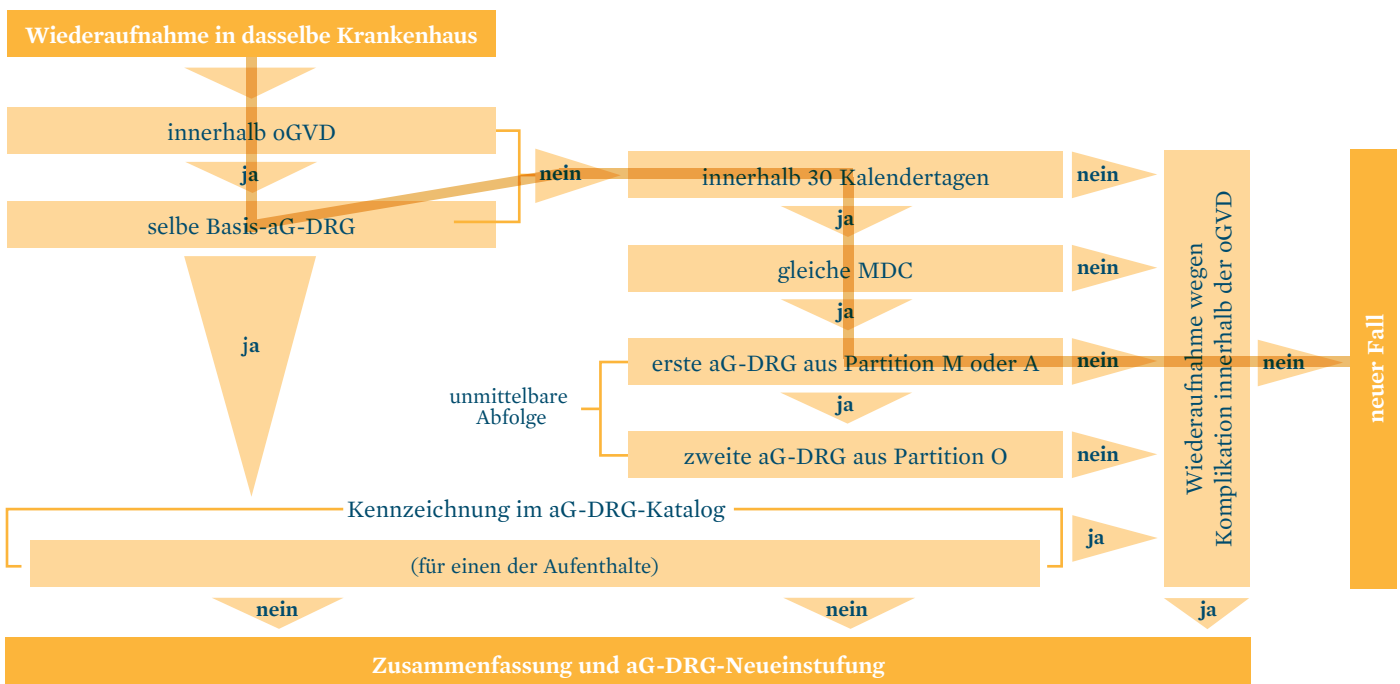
Wiederaufnahme in dasselbe Krankenhaus

innerhalb oGVD

ja

selbe Basis-aG-DRG

ja

nein

innerhalb 30 Kalendertagen

nein

ja

gleiche MDC

nein

ja

erste aG-DRG aus Partition M oder A

nein

unmittelbare Abfolge

ja

zweite aG-DRG aus Partition O

nein

Wiederaufnahme wegen Komplikation innerhalb der oGVD

nein

neuer Fall

Kennzeichnung im aG-DRG-Katalog

(für einen der Aufenthalte)

ja

nein

nein

ja

Zusammenfassung und aG-DRG-Neueinstufung